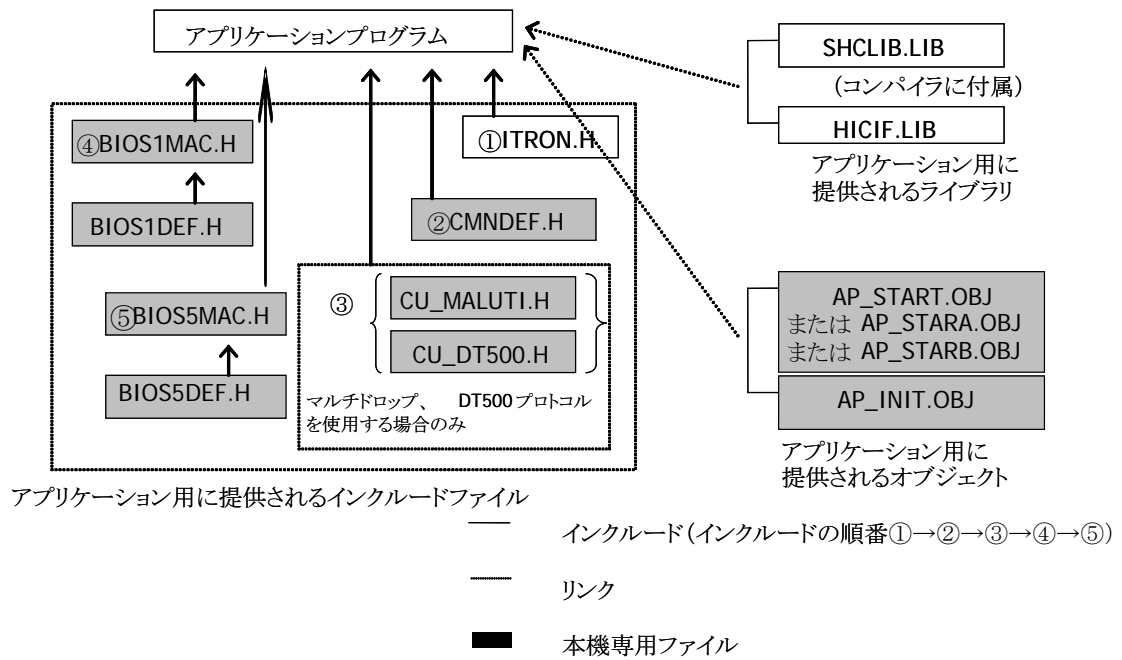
アプリケーションプログラム

SHCLIB.LIB
(コンパイラに付属)
HICIF.LIB
アプリケーション用に提供されるライブラリ

④BIOS1MAC.H
BIOS1DEF.H
①ITRON.H
②CMNDEF.H
⑤BIOS5MAC.H
BIOS5DEF.H
③
CU_MALUTI.H
CU_DT500.H
マルチドロップ、 DT500プロトコルを使用する場合のみ

AP_START.OBJ
または AP_STARA.OBJ
または AP_STARB.OBJ
AP_INIT.OBJ
アプリケーション用に提供されるオブジェクト

アプリケーション用に提供されるインクルードファイル

インクルード(インクルードの順番①→②→③→④→⑤)

リンク

本機専用ファイル